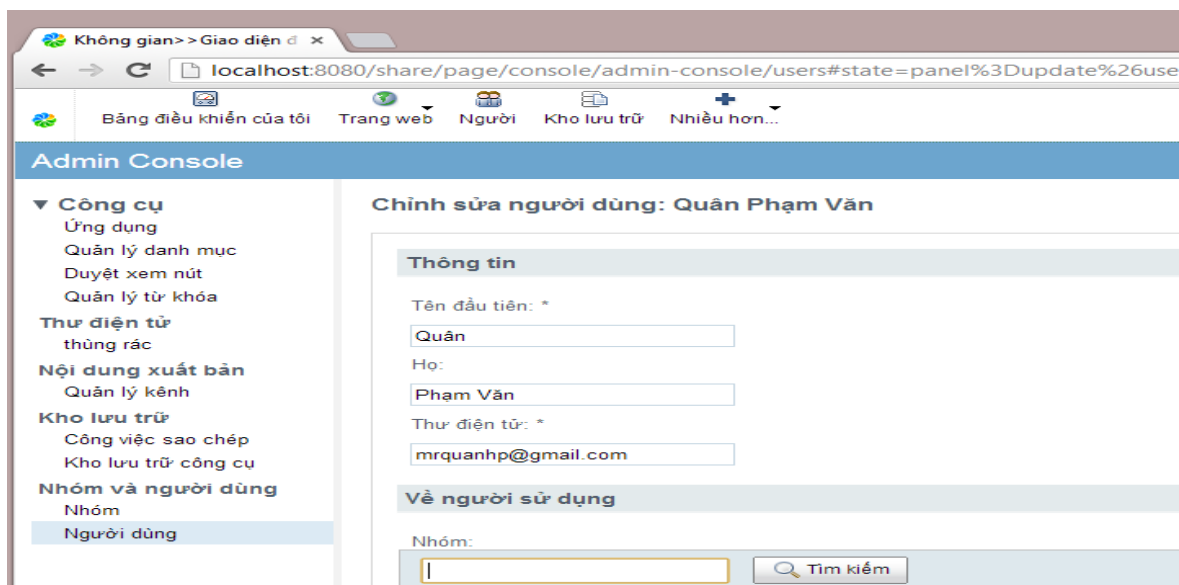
Không gian>>Giao diện đ ×

localhost:8080/share/page/console/admin-console/users#state=panel%3Dupdate%26use

Bảng điều khiển của tôi Trang web Người Kho lưu trữ Nhiều hơn...

Admin Console

▼ Công cụ
Ứng dụng
Quản lý danh mục
Duyệt xem nút
Quản lý từ khóa
Thư điện tử
thùng rác
Nội dung xuất bản
Quản lý kênh
Kho lưu trữ
Công việc sao chép
Kho lưu trữ công cụ
Nhóm và người dùng
Nhóm
Người dùng

Chỉnh sửa người dùng: Quân Phạm Văn

Thông tin

Tên đầu tiên: *
Quân
Họ:
Phạm Văn
Thư điện tử: *
mrquanhp@gmail.com

Về người sử dụng

Nhóm:
Tìm kiếm